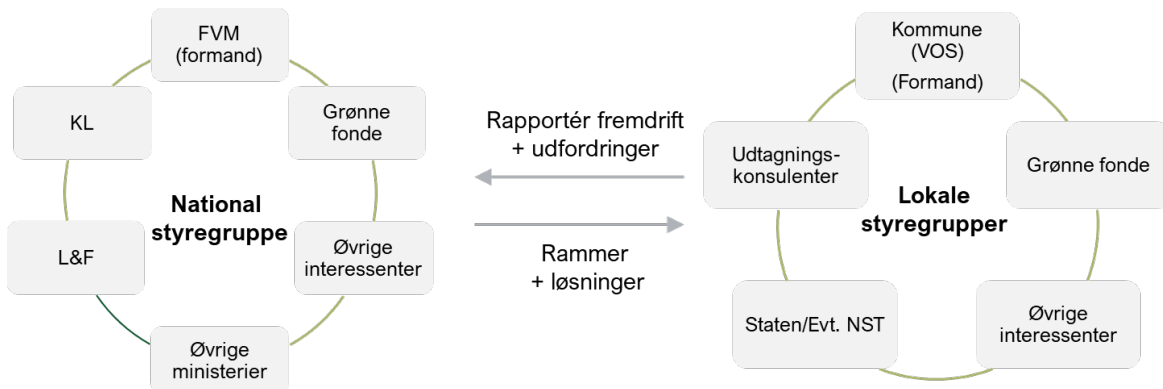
FVM
(formand)

Grønne fonde

Øvrige interessenter

Øvrige ministerier

L&F

KL

National styregruppe

Rapportér fremdrift + udfordringer

Rammer + løsninger

Kommune (VOS)
(Formand)

Grønne fonde

Øvrige interessenter

Staten/Evt. NST

Udtagnings-konsulenter

Lokale styregrupper